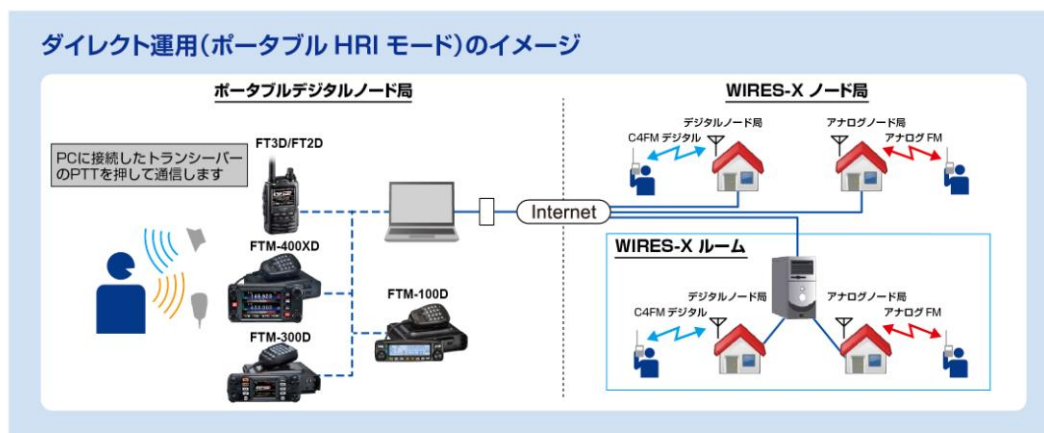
ダイレクト運用(ポータブル HRI モード)のイメージ

ポータブルデジタルノード局

PCに接続したトランシーバーのPTTを押して通信します

FT3D/FT2D

FTM-400XD

FTM-300D

FTM-100D

Internet

WIRES-X ノード局

デジタルノード局

C4FM デジタル

アナログノード局

アナログ FM

WIRES-X ルーム

デジタルノード局

C4FM デジタル

アナログノード局

アナログ FM